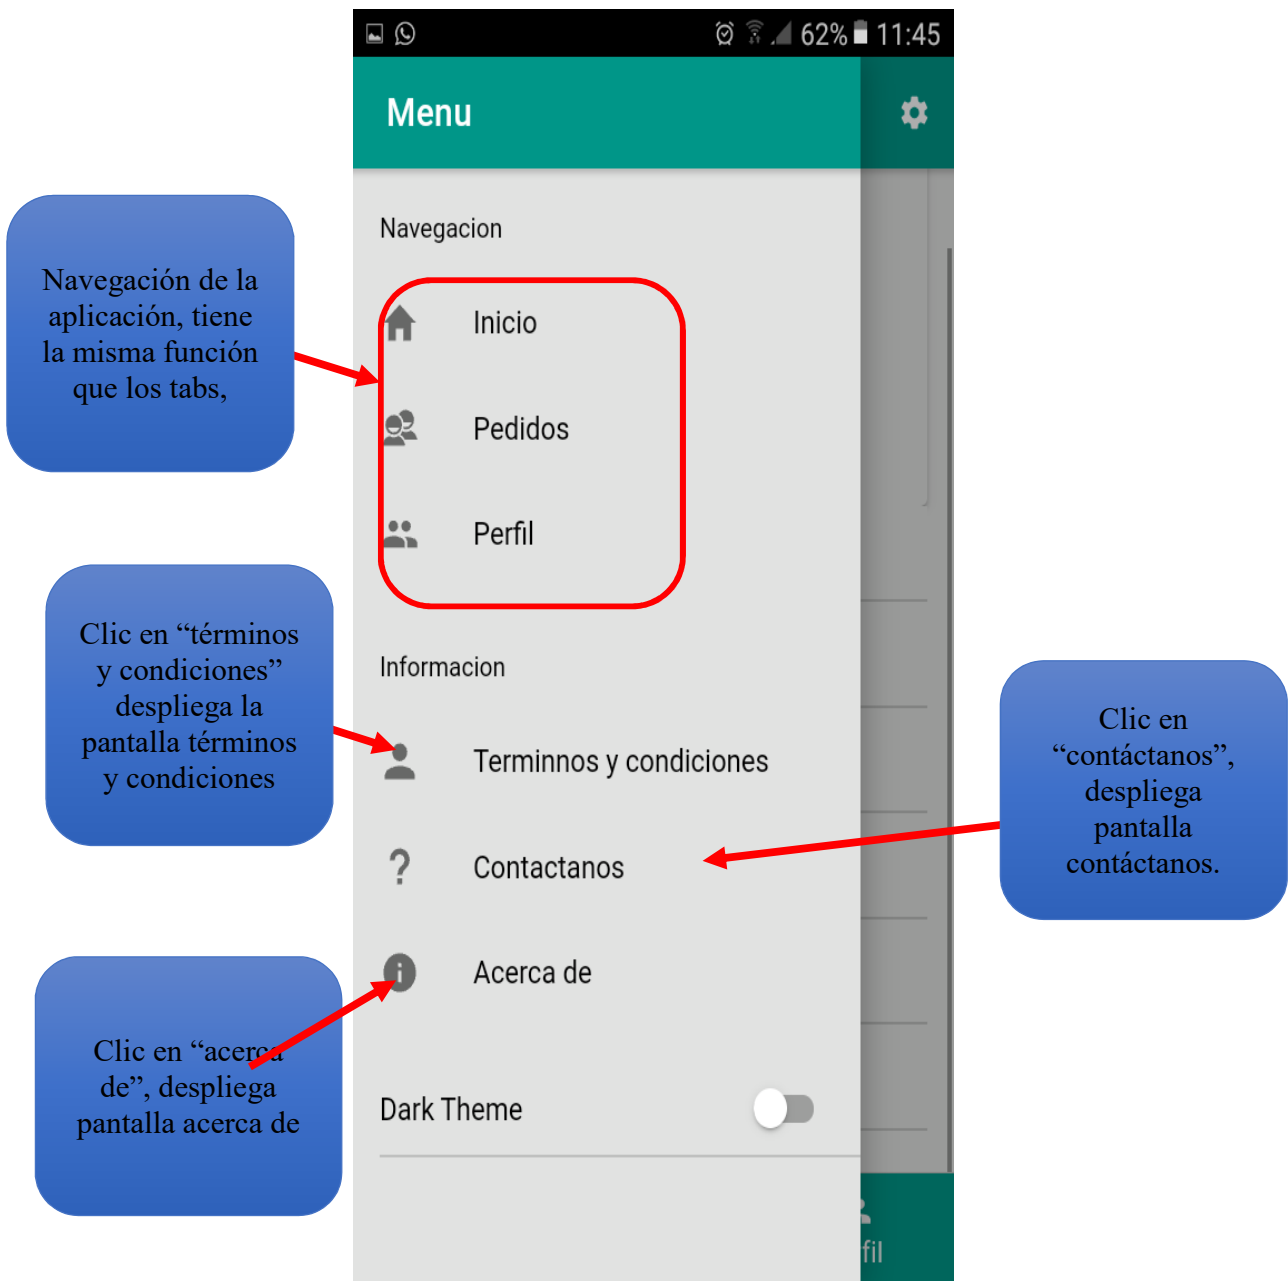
62% 11:45

Menu

Navegacion

Inicio

Pedidos

Perfil

Informacion

Terminnos y condiciones

Contactanos

Acerca de

Dark Theme

fil

Navegación de la aplicación, tiene la misma función que los tabs,

Clic en “términos y condiciones” despliega la pantalla términos y condiciones

Clic en “acerca de”, despliega pantalla acerca de

Clic en “contáctanos”, despliega pantalla contáctanos.